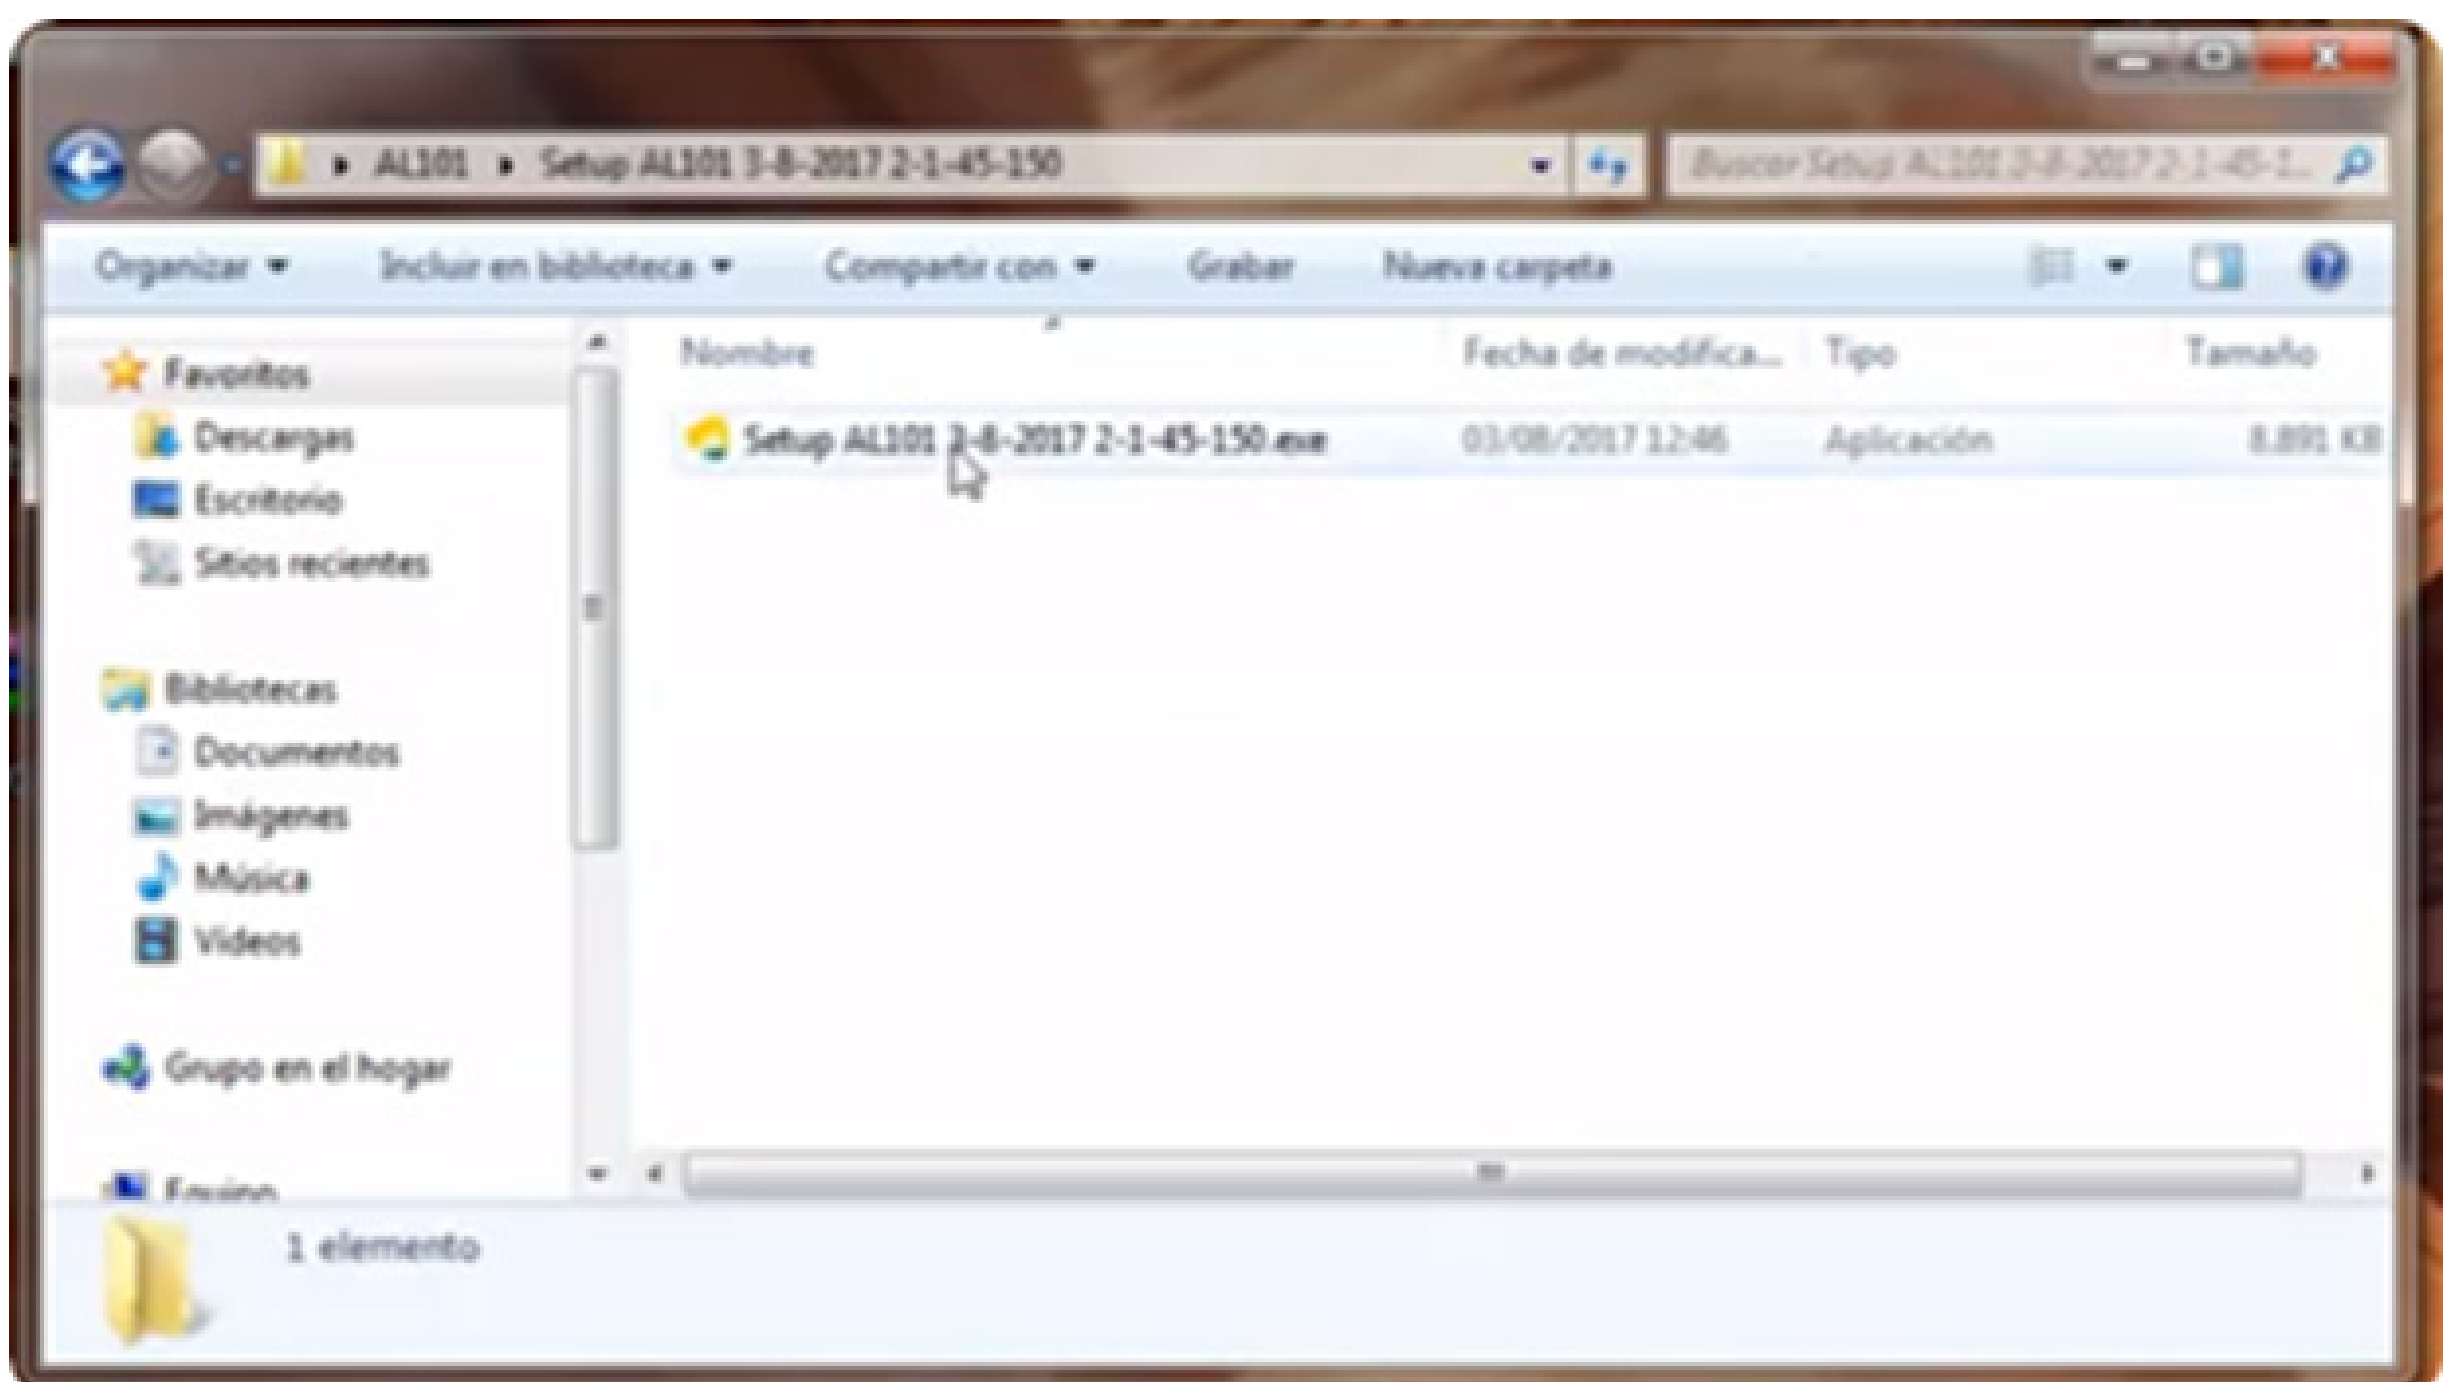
▸ AL101 ▸ Setup AL101 3-8-2017 2-1-45-150

Buscar Setup AL101 3-8-2017 2-1-45-1...

Organizar ▾ Incluir en biblioteca ▾ Compartir con ▾ Grabar Nueva carpeta

Favoritos
Descargas
Escritorio
Sitios recientes

Bibliotecas
Documentos
Imágenes
Música
Vídeos

Grupo en el hogar

Equipo

| Nombre | Fecha de modifica... | Tipo | Tamaño |
|---|---|---|---|
| Setup AL101 3-8-2017 2-1-45-150.exe | 03/08/2017 12:46 | Aplicación | 8.891 KB |

1 elemento